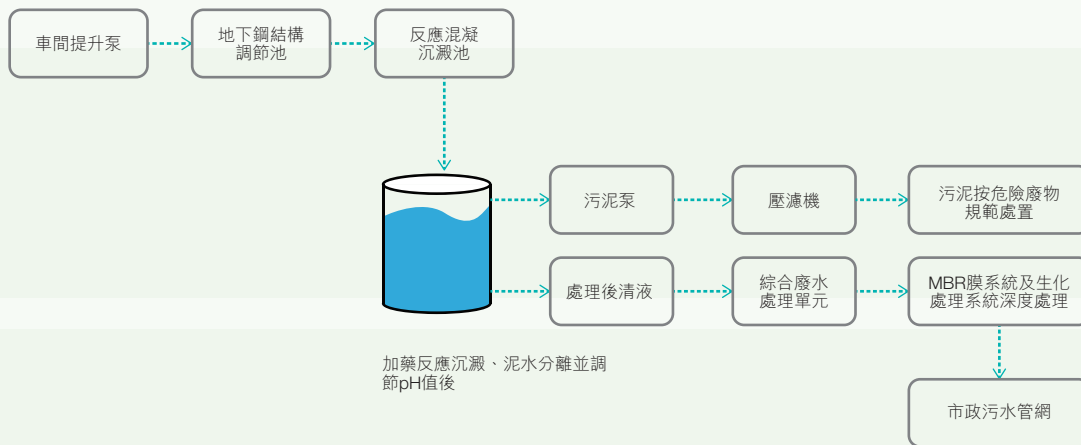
車間提升泵

地下鋼結構
調節池

反應混凝
沉澱池

污泥泵

壓濾機

污泥按危險廢物
規範處置

處理後清液

綜合廢水
處理單元

MBR膜系統及生化
處理系統深度處理

加藥反應沉澱、泥水分離並調節pH值後

市政污水管網